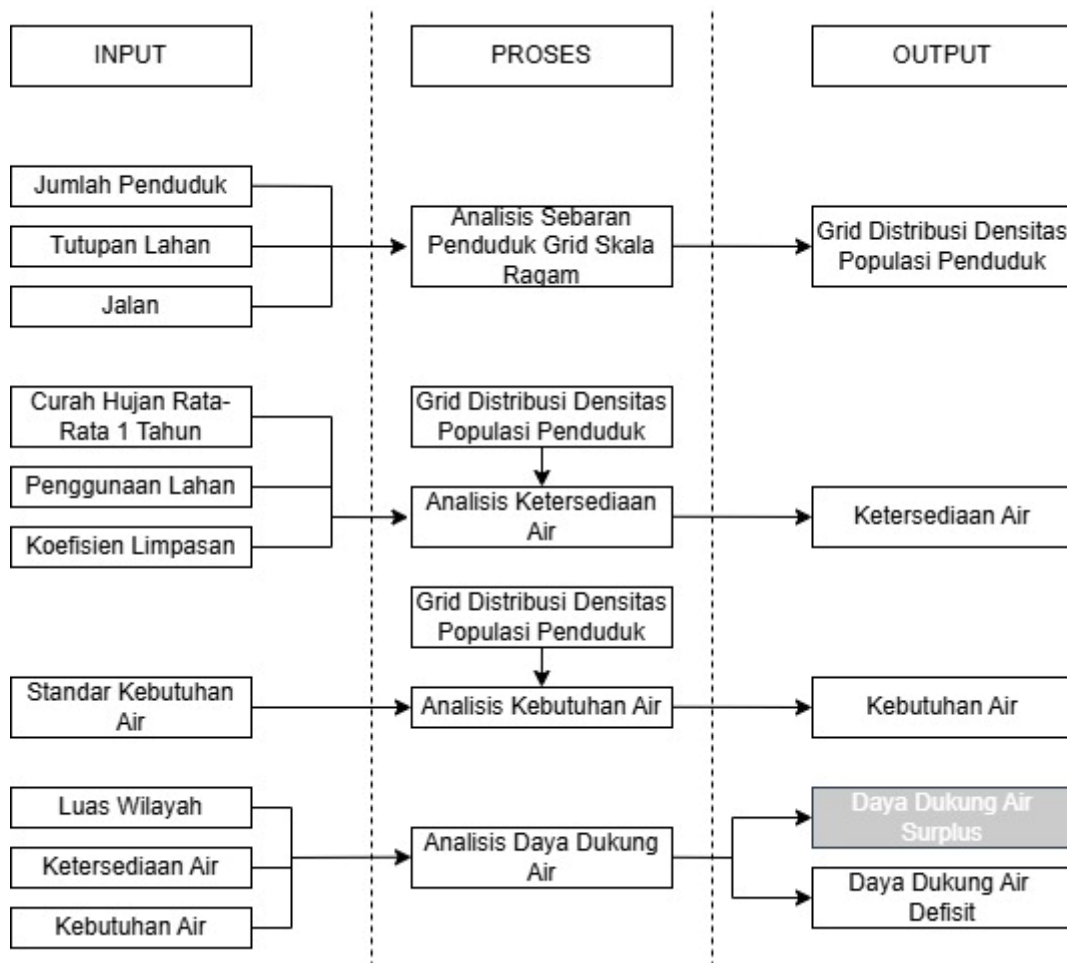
INPUT

PROSES

OUTPUT

Jumlah Penduduk

Tutupan Lahan

Jalan

Analisis Sebaran Penduduk Grid Skala Ragam

Grid Distribusi Densitas Populasi Penduduk

Curah Hujan Rata-Rata 1 Tahun

Penggunaan Lahan

Koefisien Limpasan

Grid Distribusi Densitas Populasi Penduduk

Analisis Ketersediaan Air

Ketersediaan Air

Grid Distribusi Densitas Populasi Penduduk

Standar Kebutuhan Air

Analisis Kebutuhan Air

Kebutuhan Air

Luas Wilayah

Ketersediaan Air

Kebutuhan Air

Analisis Daya Dukung Air

Daya Dukung Air Surplus

Daya Dukung Air Defisit